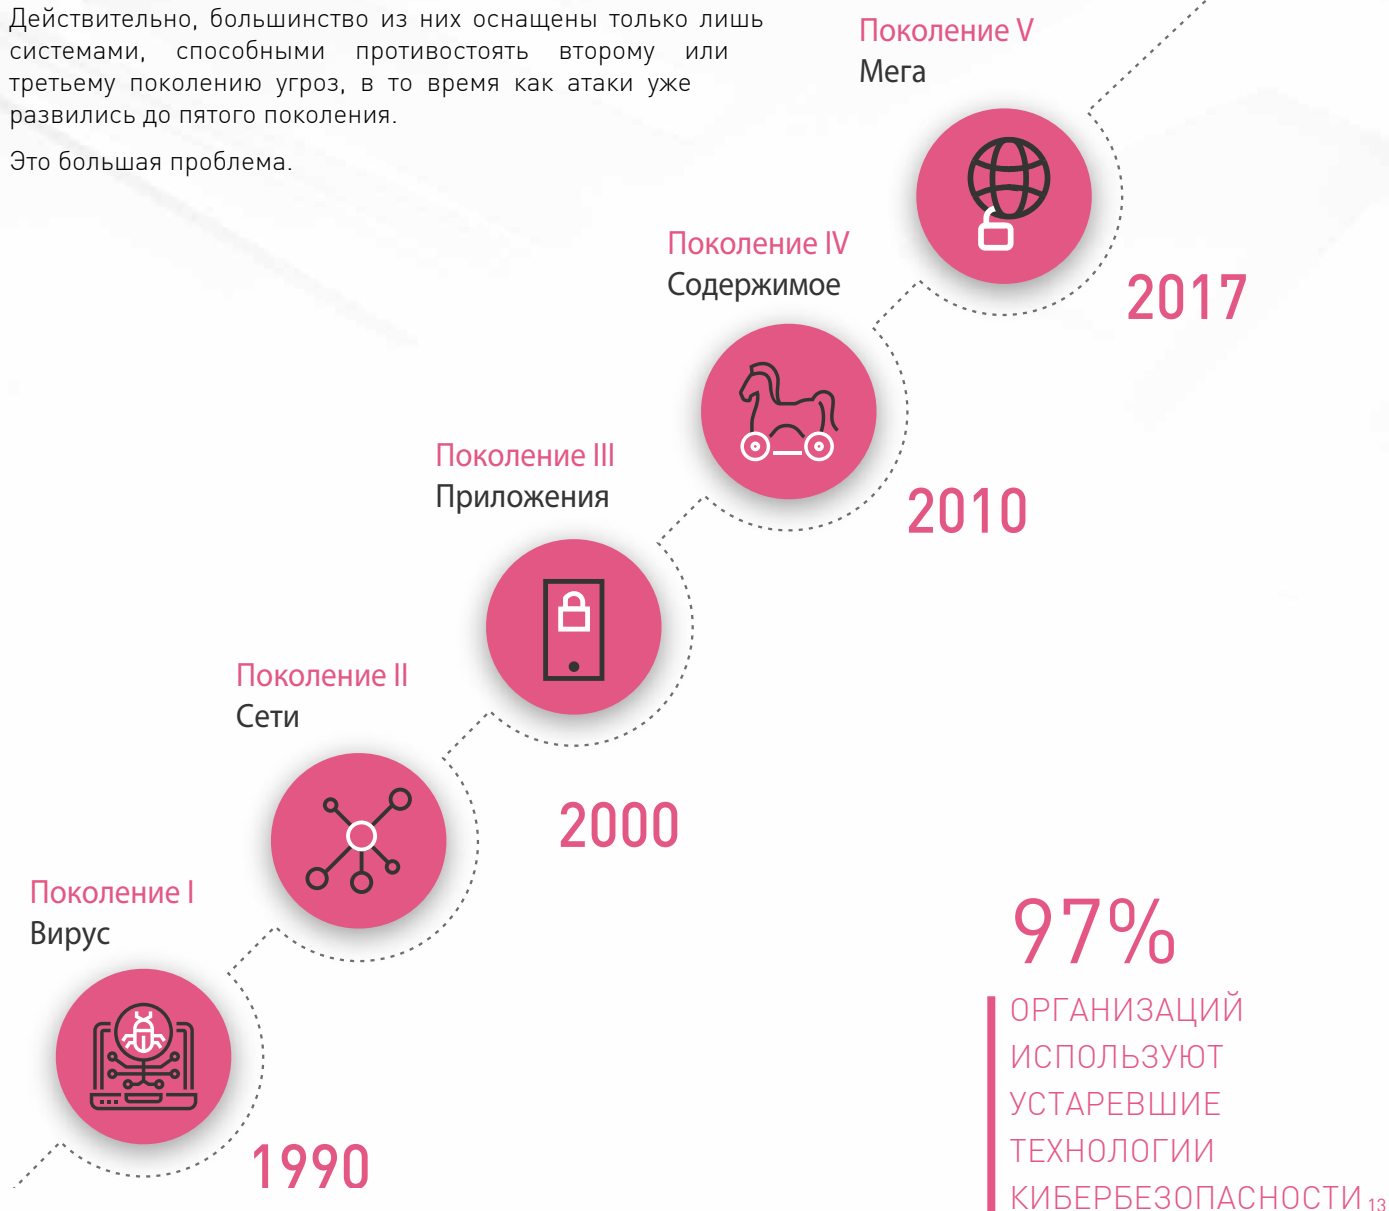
Действительно, большинство из них оснащены только лишь системами, способными противостоять второму или третьему поколению угроз, в то время как атаки уже развились до пятого поколения.

Это большая проблема.

Поколение V
Мега

2017

Поколение IV
Содержимое

2010

Поколение III
Приложения

2000

Поколение II
Сети

Поколение I
Вирус

1990

97%
ОРГАНИЗАЦИЙ ИСПОЛЬЗУЮТ УСТАРЕВШИЕ ТЕХНОЛОГИИ КИБЕРБЕЗОПАСНОСТИ

13